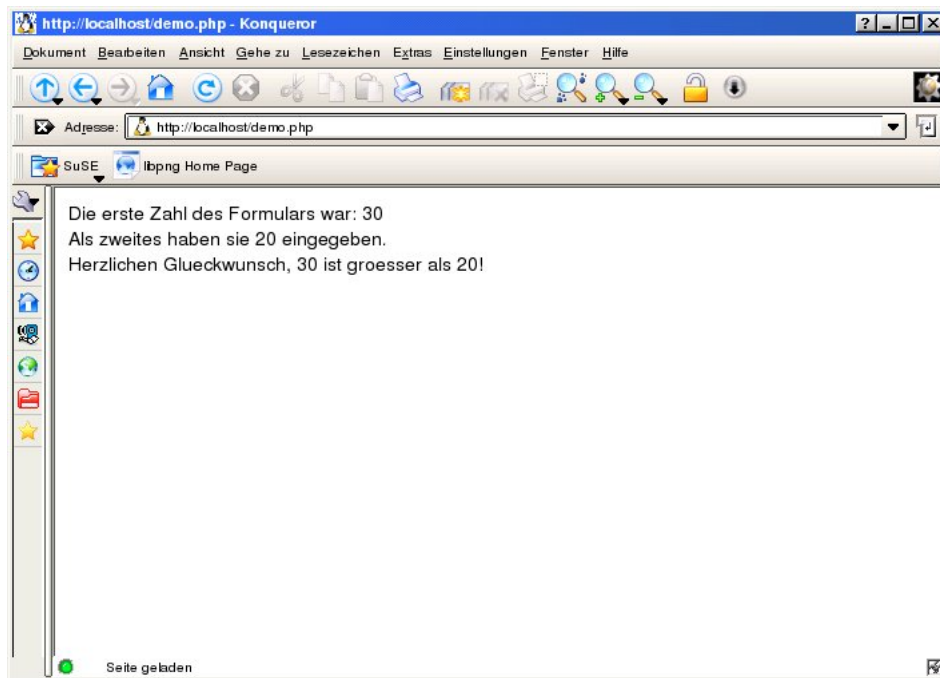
http://localhost/demo.php - Konqueror

Dokument Bearbeiten Ansicht Gehe zu Lesezeichen Extras Einstellungen Fenster Hilfe

Adresse: http://localhost/demo.php

SuSE libpng Home Page

Die erste Zahl des Formulars war: 30
Als zweites haben sie 20 eingegeben.
Herzlichen Glueckwunsch, 30 ist groesser als 20!

Seite geladen